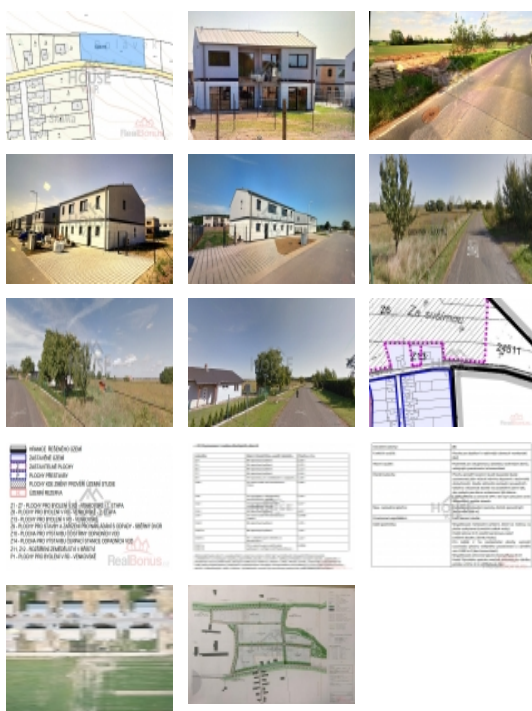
Území
HOUSE
RealBonus

Za sušárnou
Z6
Z6 11
Z8

HRANICE ŘEŠENÉHO ÚZEMÍ
ZASTAVĚNÉ ÚZEMÍ
ZASTAVITELNÉ PLOCHY
PLOCHY PŘESTAVBY
PLOCHY VE KTERÝCH ZMĚNY PROVĚŘÍ ÚZEMNÍ STUDIE
ÚZEMNÍ REZERVA
Z1 - Z7 - PLOCHY PRO BYDLENÍ V RD - VENKOVSKÉ - 1. ETAPA
Z8 - PLOCHY PRO BYDLENÍ V RD - VENKOVSKÉ - 2. ETAPA
Z9 - PLOCHY PRO BYDLENÍ V RD - VENKOVSKÉ
Z10 - PLOCHY PRO STAVBY A ZAŘÍZENÍ PRO MALOOBCHOD, SLUŽBY, DROBNOU VÝROBU
Z11 - PLOCHY PRO VEŘEJNÁ PROSTRANSTVÍ
Z12 - PLOCHY PRO PŘESTAVBU ČISTÍRNY ODPADNÍCH VOD
Z13 - PLOCHY PRO PŘESTAVBU ČERPACÍ STANICE ODPADNÍCH VOD
Z14 - Z15 - NEZÁSTAVBOVÉ PLOCHY V BŘEHU
P1 - PLOCHY PRO BYDLENÍ V RD - VENKOVSKÉ
RealBonus

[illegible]

HOUSE
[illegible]